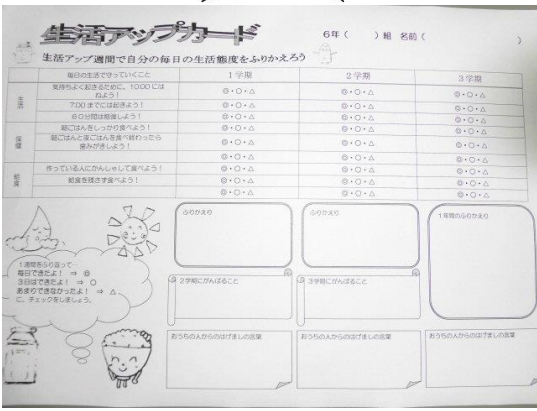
生活アップカード

6年（　）組 名前（　　　　　　　）

生活アップ週間で自分の毎日の生活態度をふりかえろう

| | 毎日の生活で守っていくこと | 1学期 | 2学期 | 3学期 |
|---|---|---|---|---|
| 生活 | 気持ちよく起きるために、10:00には寝よう！ | ◎・○・△ | ◎・○・△ | ◎・○・△ |
| | 7:00までには起きよう！ | ◎・○・△ | ◎・○・△ | ◎・○・△ |
| | 60分間は勉強しよう！ | ◎・○・△ | ◎・○・△ | ◎・○・△ |
| 保健 | 朝ごはんをしっかり食べよう！ | ◎・○・△ | ◎・○・△ | ◎・○・△ |
| | 朝ごはんと夜ごはんを食べ終わったら歯みがきしよう！ | ◎・○・△ | ◎・○・△ | ◎・○・△ |
| | | ◎・○・△ | ◎・○・△ | ◎・○・△ |
| 給食 | 作っている人にかんしゃして食べよう！ | ◎・○・△ | ◎・○・△ | ◎・○・△ |
| | 給食を残さず食べよう！ | ◎・○・△ | ◎・○・△ | ◎・○・△ |
| | | ◎・○・△ | ◎・○・△ | ◎・○・△ |

1週間をふり返って
毎日できたよ！ ⇒ ◎
3日はできたよ！ ⇒ ○
あまりできなかったよ！ ⇒ △
に、チェックをしましょう。

ふりかえり

ふりかえり

1年間のふりかえり

2学期にがんばること

3学期にがんばること

おうちの人からのはげましの言葉

おうちの人からのはげましの言葉

おうちの人からのはげましの言葉